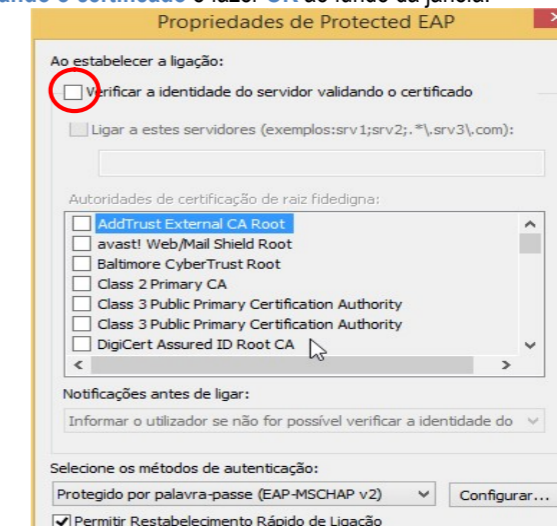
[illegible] o certificado e fazer OK do fundo da janela.

Propriedades de Protected EAP

Ao estabelecer a ligação:

Verificar a identidade do servidor validando o certificado

Ligar a estes servidores (exemplos:srv1;srv2;.*\.srv3\.com):

Autoridades de certificação de raiz fidedigna:

AddTrust External CA Root
avast! Web/Mail Shield Root
Baltimore CyberTrust Root
Class 2 Primary CA
Class 3 Public Primary Certification Authority
Class 3 Public Primary Certification Authority
DigiCert Assured ID Root CA

Notificações antes de ligar:

Informar o utilizador se não for possível verificar a identidade do

Selecione os métodos de autenticação:

Protegido por palavra-passe (EAP-MSCHAP v2)

Configurar...

Permitir Restabelecimento Rápido de Ligação